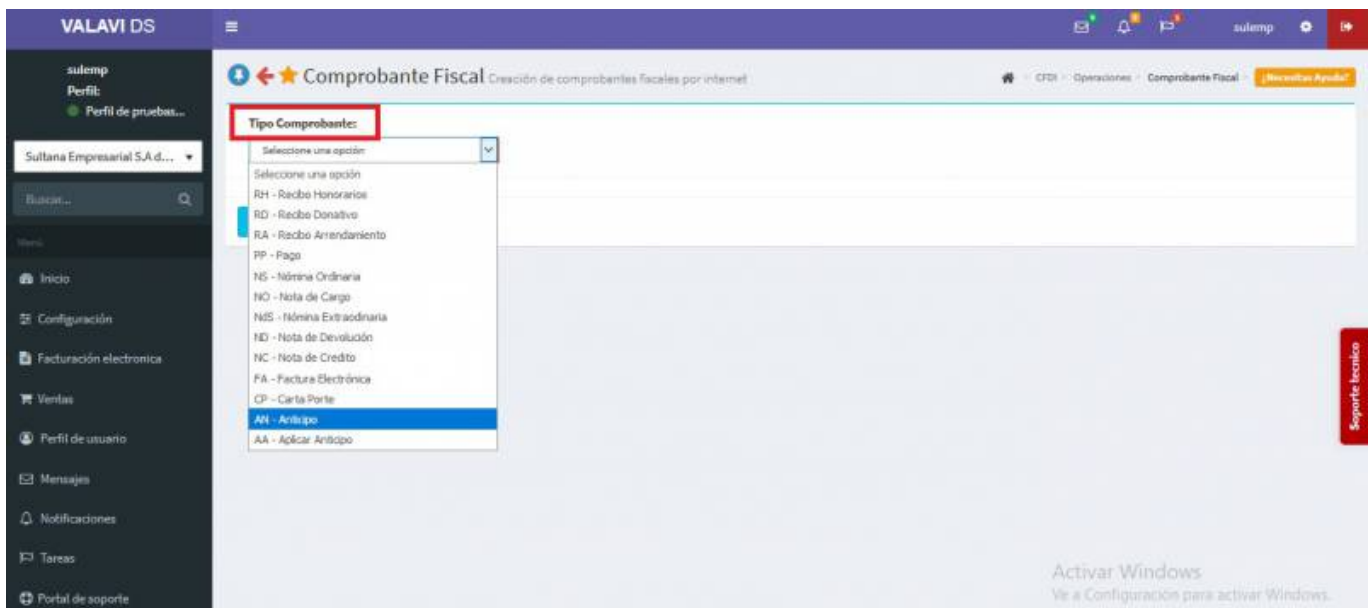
VALAVI DS

sulemp

sulemp
Perfil:
Perfil de pruebas...

Sultana Empresarial S.A d...

Buscar...

Menu

Inicio

Configuración

Facturación electronica

Ventas

Perfil de usuario

Mensajes

Notificaciones

Tareas

Portal de soporte

Comprobante Fiscal Creación de comprobantes fiscales por internet

CFDI > Operaciones > Comprobante Fiscal > ¡Necesitas Ayuda?

Tipo Comprobante:

Seleccione una opción

Seleccione una opción
RH - Recibo Honorarios
RD - Recibo Donativo
RA - Recibo Arrendamiento
PP - Pago
NS - Nómina Ordinaria
NO - Nota de Cargo
NdS - Nómina Extraodinaria
ND - Nota de Devolución
NC - Nota de Credito
FA - Factura Electrónica
CP - Carta Porte
AN - Anticipo
AA - Aplicar Anticipo

Soporte tecnico

Activar Windows
Ve a Configuración para activar Windows.